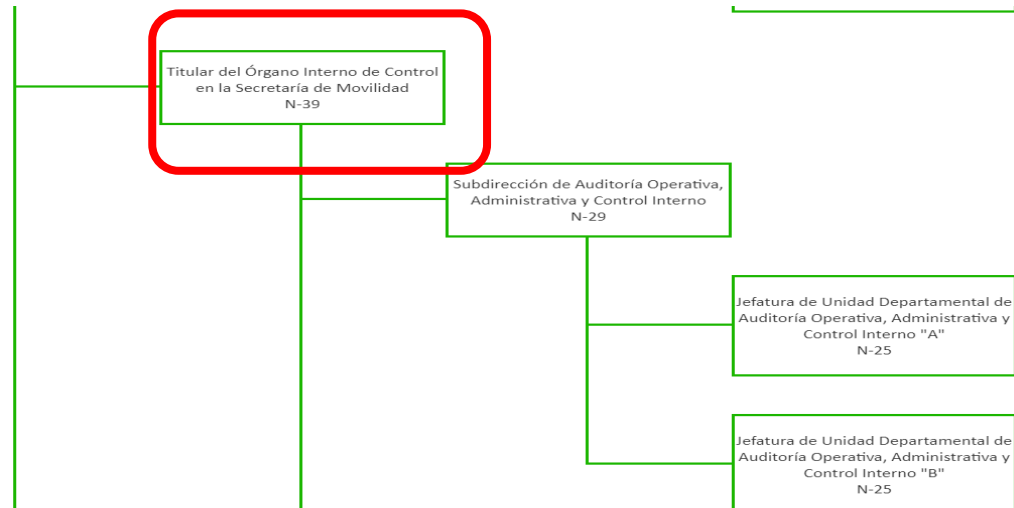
Titular del Órgano Interno de Control en la Secretaría de Movilidad
N-39

Subdirección de Auditoría Operativa, Administrativa y Control Interno
N-29

Jefatura de Unidad Departamental de Auditoría Operativa, Administrativa y Control Interno "A"
N-25

Jefatura de Unidad Departamental de Auditoría Operativa, Administrativa y Control Interno "B"
N-25